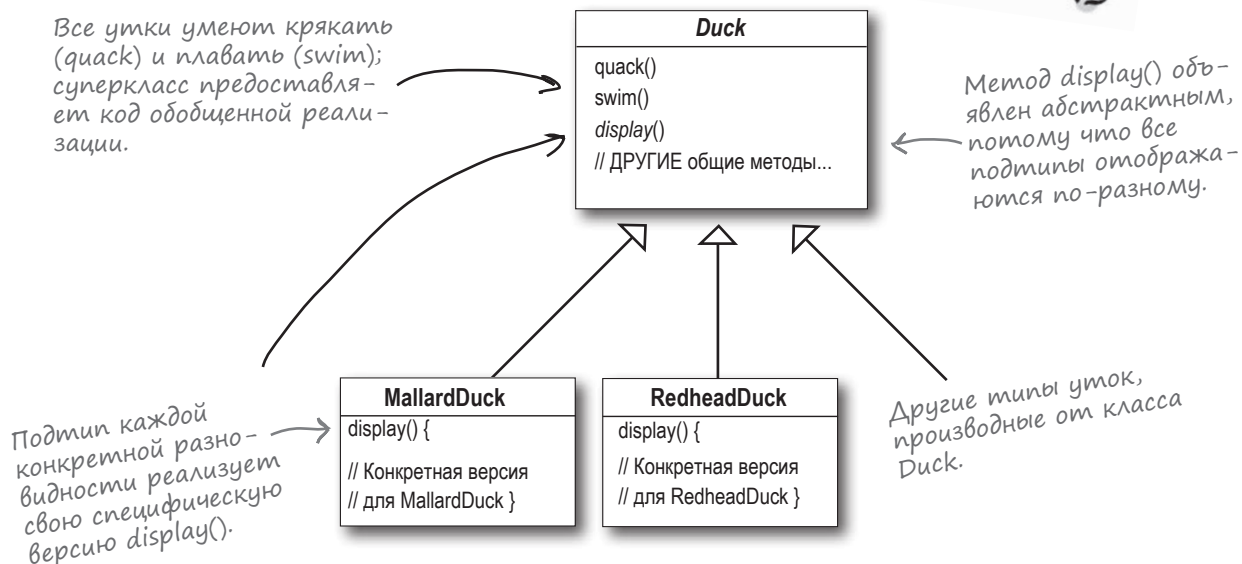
Все утки умеют крякать (quack) и плавать (swim); суперкласс предоставляет код обобщенной реализации.

Duck
quack()
swim()
display()
// ДРУГИЕ общие методы...

Метод display() объявлен абстрактным, потому что все подтипы отображаются по-разному.

Подтип каждой конкретной разновидности реализует свою специфическую версию display().

MallardDuck
display() {
// Конкретная версия
// для MallardDuck }

RedheadDuck
display() {
// Конкретная версия
// для RedheadDuck }

Другие типы уток, производные от класса Duck.